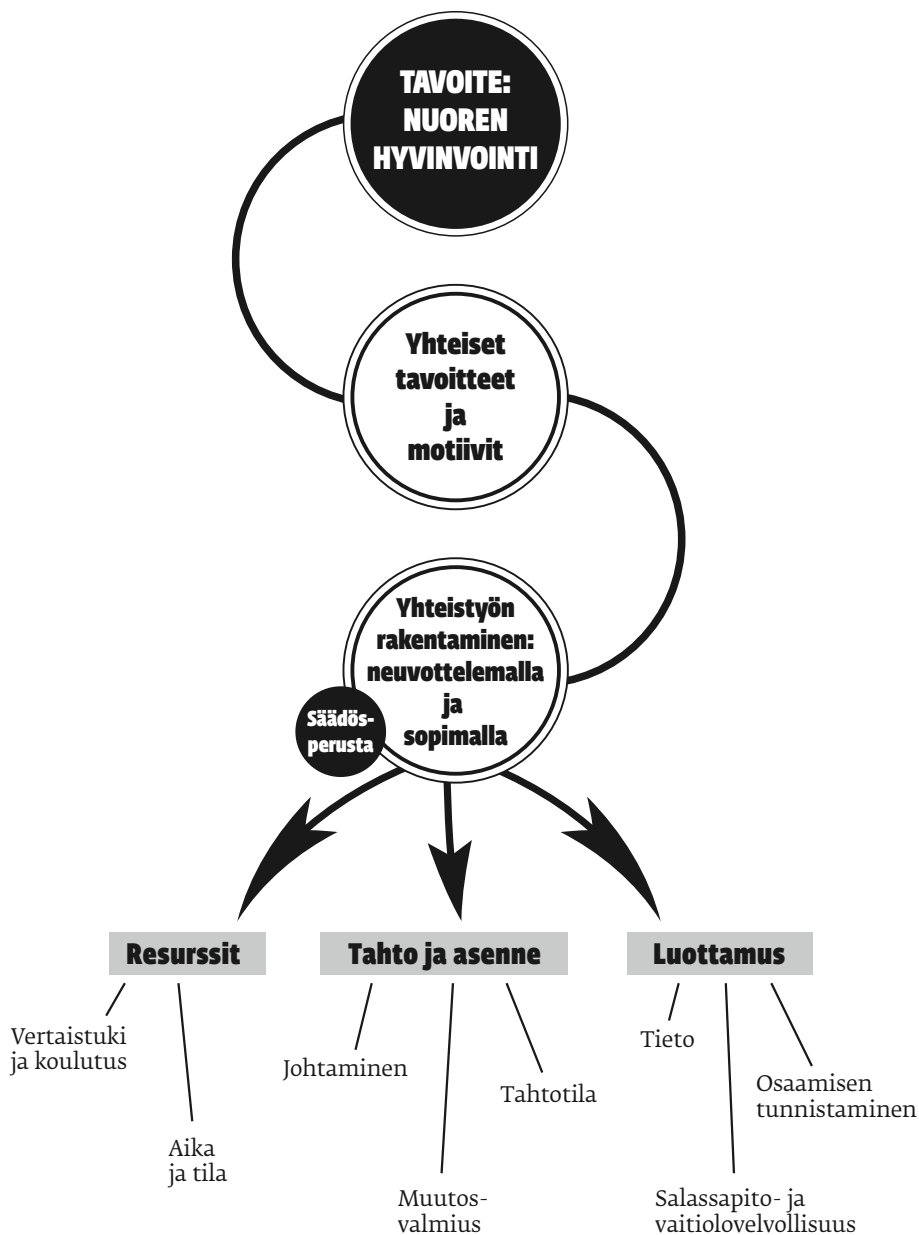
TAVOITE: NUOREN HYVINVOINTI

Yhteiset tavoitteet ja motiivit

Yhteistyön rakentaminen: neuvottelemalla ja sopimalla

Säädösperusta

Resurssit

Vertaistuki ja koulutus

Aika ja tila

Tahto ja asenne

Johtaminen

Muutosvalmius

Tahtotila

Luottamus

Tieto

Salassapito- ja vaitiolovelvollisuus

Osaamisen tunnistaminen